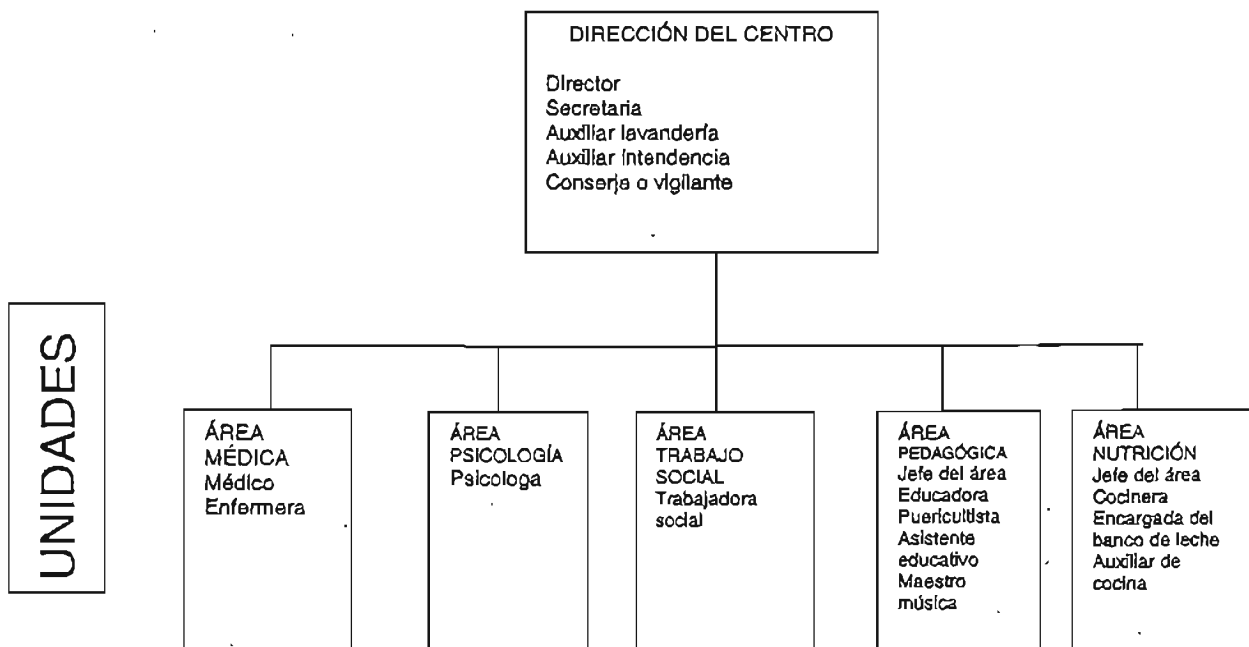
DIRECCIÓN DEL CENTRO

Director
Secretaria
Auxiliar lavandería
Auxiliar intendencia
Conserje o vigilante

UNIDADES

ÁREA MÉDICA
Médico
Enfermera

ÁREA PSICOLOGÍA
Psicologa

ÁREA TRABAJO SOCIAL
Trabajadora social

ÁREA PEDAGÓGICA
Jefe del área
Educadora
Puericultista
Asistente educativo
Maestro música

ÁREA NUTRICIÓN
Jefe del área
Cocinera
Encargada del banco de leche
Auxiliar de cocina